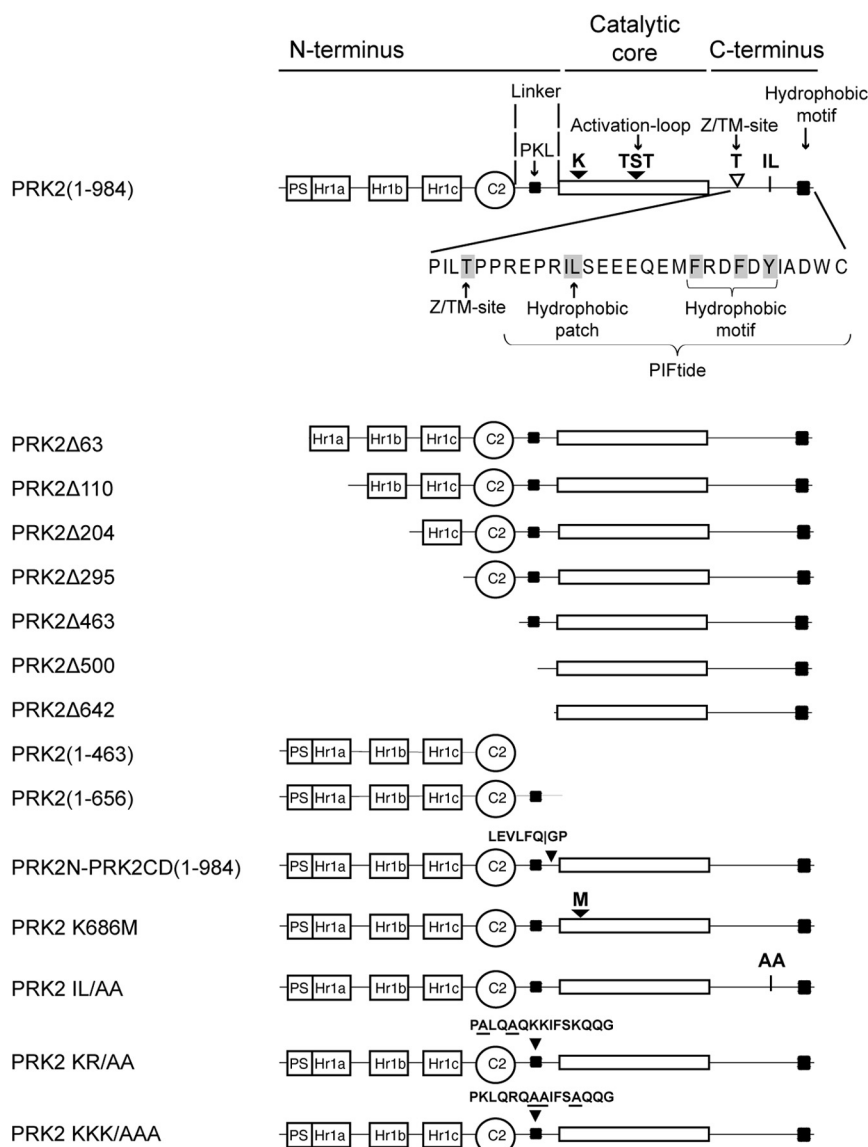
N-terminus
Catalytic core
C-terminus

Linker
PKL
Activation-loop
Z/TM-site
Hydrophobic motif
K
TST
T
IL

PRK2(1-984)
PS Hr1a Hr1b Hr1c C2

PILTPPREPRILSEEEQEMFRDFDYIADWC
Z/TM-site
Hydrophobic patch
Hydrophobic motif
PIFtide

PRK2Δ63
Hr1a Hr1b Hr1c C2
PRK2Δ110
Hr1b Hr1c C2
PRK2Δ204
Hr1c C2
PRK2Δ295
C2
PRK2Δ463
PRK2Δ500
PRK2Δ642
PRK2(1-463)
PS Hr1a Hr1b Hr1c C2
PRK2(1-656)
PS Hr1a Hr1b Hr1c C2
LEVLFQ|GP
PRK2N-PRK2CD(1-984)
PS Hr1a Hr1b Hr1c C2
M
PRK2 K686M
PS Hr1a Hr1b Hr1c C2
AA
PRK2 IL/AA
PS Hr1a Hr1b Hr1c C2
PALQAQKKIFSKQQG
PRK2 KR/AA
PS Hr1a Hr1b Hr1c C2
PKLQRQAAIFSAQQG
PRK2 KKK/AAA
PS Hr1a Hr1b Hr1c C2